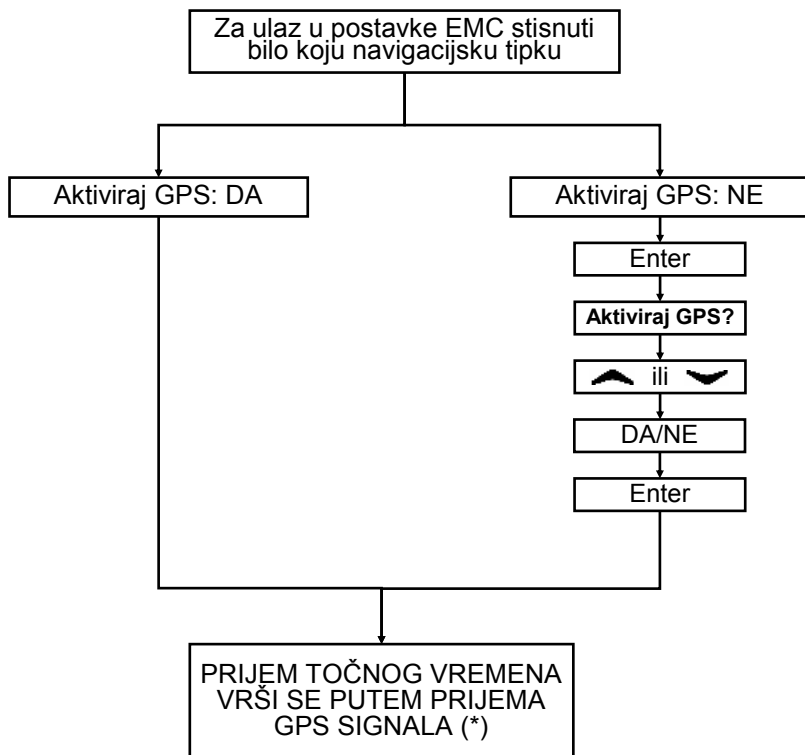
Za ulaz u postavke EMC stisnuti bilo koju navigacijsku tipku

Aktiviraj GPS: DA

Aktiviraj GPS: NE

Enter

Aktiviraj GPS?

ili

DA/NE

Enter

PRIJEM TOČNOG VREMENA VRŠI SE PUTEM PRIJEMA GPS SIGNALA (*)